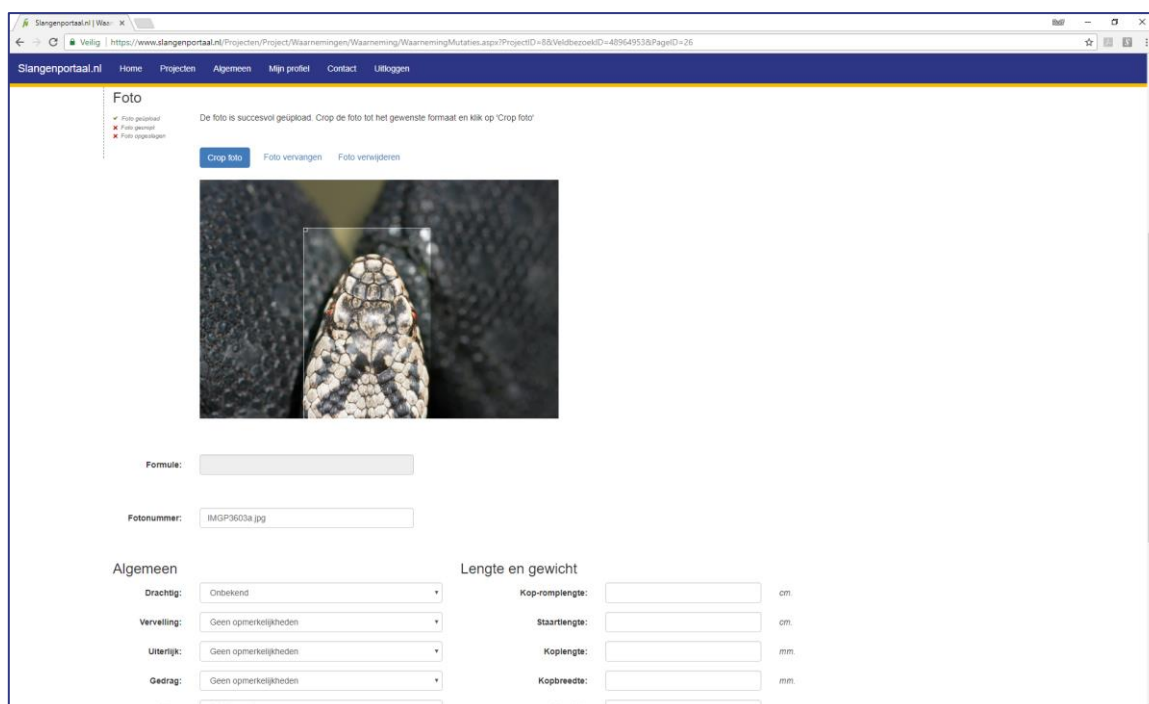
Slangenportaal.nl | Waa ×

Veilig | https://www.slangenportaal.nl/Projecten/Project/Waarnemingen/Waarneming/WaarnemingMutaties.aspx?ProjectID=8&VeldbezoekID=48964953&PageID=26

Slangenportaal.nl Home Projecten Algemeen Mijn profiel Contact Uitloggen

Foto

✔ Foto geüpload
✖ Foto gecropt
✖ Foto opgeslagen

De foto is succesvol geüpload. Crop de foto tot het gewenste formaat en klik op 'Crop foto'

Crop foto Foto vervangen Foto verwijderen

Formule:

Fotonummer: IMGP3603a.jpg

Algemeen

Drachtig: Onbekend

Vervelling: Geen opmerkelijkheden

Uiterlijk: Geen opmerkelijkheden

Gedrag: Geen opmerkelijkheden

Lengte en gewicht

Kop-romplengte: cm.

Staartlengte: cm.

Koplengte: mm.

Kopbreedte: mm.